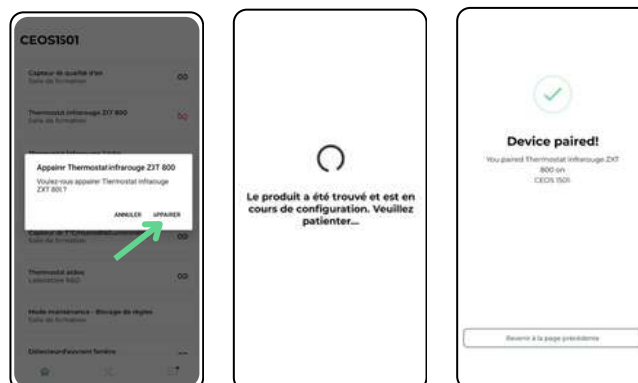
CEOS1501

Capteur de qualité d'air
Salle de formation

Thermostat infrarouge ZXT 800
Salle de formation

Appairer Thermostat infrarouge ZXT 800

Voulez-vous appairer Thermostat infrarouge ZXT 801 ?

ANNULER APPAIRER

Capteur de T°C/Humidité/Luminosité
Salle de formation

Thermostat aidoo
Laboratoire R&D

Mode maintenance - Blocage de règles
Salle de formation

Détecteur d'ouvrant fenêtre

Le produit a été trouvé et est en cours de configuration. Veuillez patienter...

Device paired!

You paired Thermostat infrarouge ZXT 800 on CEOS 1501.

Revenir à la page précédente